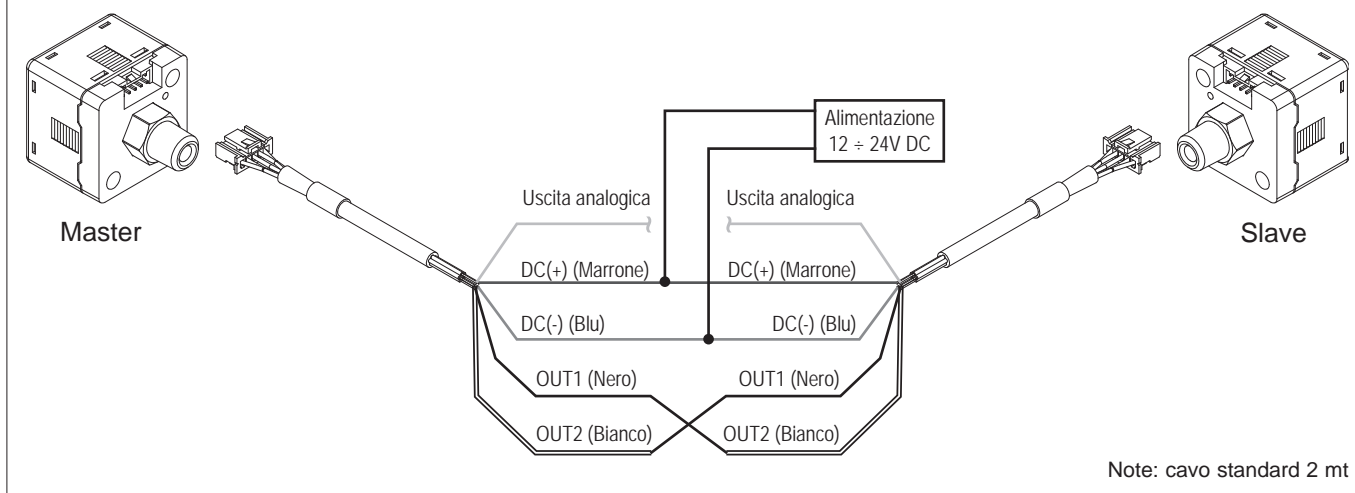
Master

Slave

Alimentazione
12 ÷ 24V DC

Uscita analogica

Uscita analogica

DC(+) (Marrone)

DC(+) (Marrone)

DC(-) (Blu)

DC(-) (Blu)

OUT1 (Nero)

OUT1 (Nero)

OUT2 (Bianco)

OUT2 (Bianco)

Note: cavo standard 2 mt